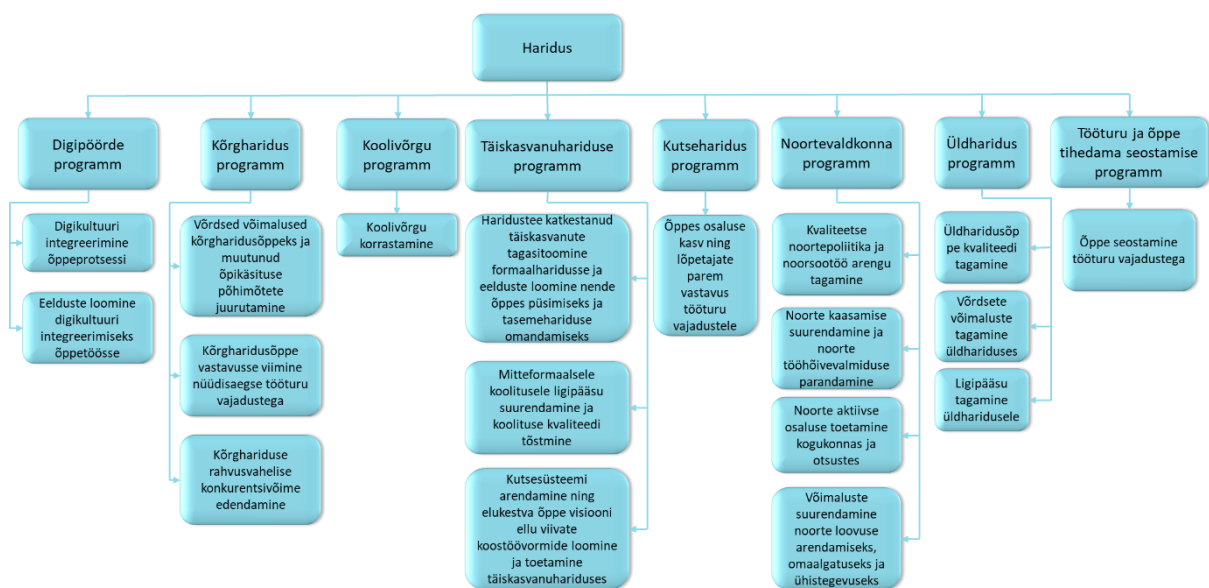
Haridus

Digipöörde programm

Digikultuuri integreerimine õppeprotsessi

Eelduste loomine digikultuuri integreerimiseks õppetöösse

Kõrgharidus programm

Võrdsed võimalused kõrgharidusõppeks ja muutunud õpikäsituse põhimõtete juurutamine

Kõrgharidusõppe vastavusse viimine nüüdisaegse tööturu vajadustega

Kõrghariduse rahvusvahelise konkurentsivõime edendamine

Koolivõrgu programm

Koolivõrgu korrastamine

Täiskasvanuhariduse programm

Haridustee katkestanud täiskasvanute tagasitoomine formaalharidusse ja eelduste loomine nende õppes püsimiseks ja tasemehariduse omandamiseks

Mitteformaalsele koolitusele ligipääsu suurendamine ja koolituse kvaliteedi tõstmine

Kutsesüsteemi arendamine ning elukestva õppe visiooni ellu viivate koostöövormide loomine ja toetamine täiskasvanuhariduses

Kutseharidus programm

Õppes osaluse kasv ning lõpetajate parem vastavus tööturu vajadustele

Noortevaldkonna programm

Kvaliteetse noortepoliitika ja noorsootöö arengu tagamine

Noorte kaasamise suurendamine ja noorte tööhõivevalmiduse parandamine

Noorte aktiivse osaluse toetamine kogukonnas ja otsustes

Võimaluste suurendamine noorte loovuse arendamiseks, omaalgatuseks ja ühistegevuseks

Üldharidus programm

Üldharidusõppe kvaliteedi tagamine

Võrdsete võimaluste tagamine üldhariduses

Ligipääsu tagamine üldharidusele

Tööturu ja õppe tihedama seostamise programm

Õppe seostamine tööturu vajadustega